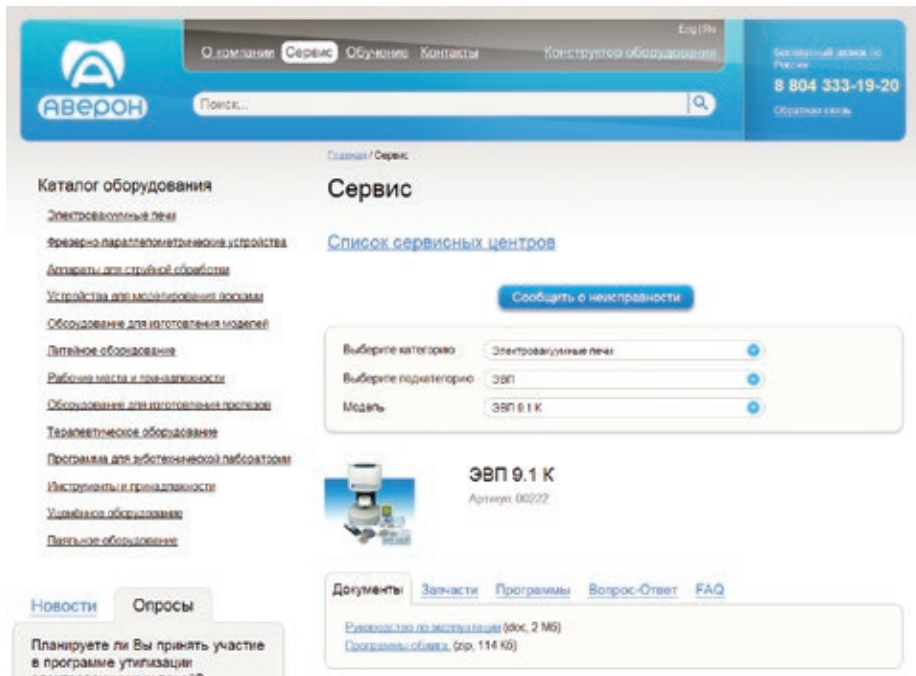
АВЕРОН

О компании Сервис Обучение Контакты

Eng | Ru

Конструктор оборудования

Бесплатный звонок по России

8 804 333-19-20

Обратная связь

Поиск...

Главная / Сервис

Каталог оборудования

Электровакуумные печи

Фрезерно-параллелометрические устройства

Аппараты для струйной обработки

Устройства для моделирования протезов

Оборудование для изготовления моделей

Литейное оборудование

Рабочие места и принадлежности

Оборудование для изготовления протезов

Терапевтическое оборудование

Программа для зуботехнической лаборатории

Инструменты и принадлежности

Учебное оборудование

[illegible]

Сервис

Список сервисных центров

Сообщить о неисправности

Выберите категорию Электровакуумные печи

Выберите подкатегорию ЭВП

Модель ЭВП 9.1 К

ЭВП 9.1 К

Артикул: 00222

Документы Запчасти Программы Вопрос-Ответ FAQ

Руководство по эксплуатации (doc, 2 Мб)

Программы обжига (zip, 114 Кб)

Новости Опросы

Планируете ли Вы принять участие в программе утилизации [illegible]